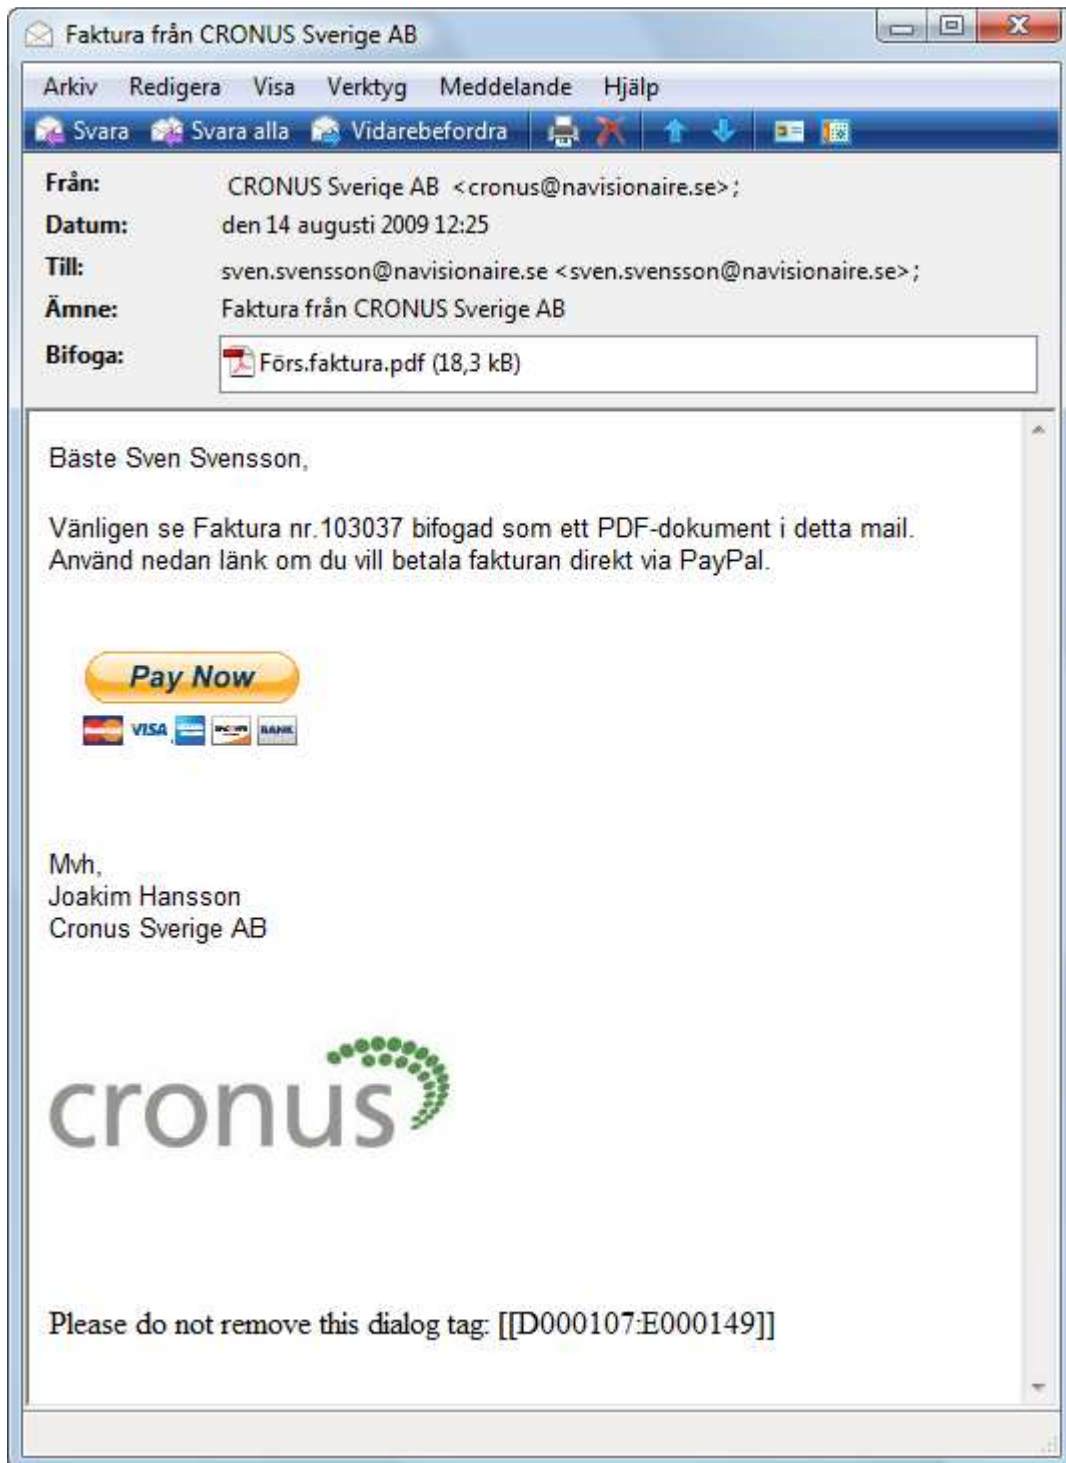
Faktura från CRONUS Sverige AB

Arkiv Redigera Visa Verktyg Meddelande Hjälp

Svara Svara alla Vidarebefordra

Från: CRONUS Sverige AB <cronus@navisionaire.se>;
Datum: den 14 augusti 2009 12:25
Till: sven.svensson@navisionaire.se <sven.svensson@navisionaire.se>;
Ämne: Faktura från CRONUS Sverige AB
Bifoga: Förs.faktura.pdf (18,3 kB)

Bäste Sven Svensson,

Vänligen se Faktura nr.103037 bifogad som ett PDF-dokument i detta mail. Använd nedan länk om du vill betala fakturan direkt via PayPal.

Pay Now

VISA BANK

Mvh,
Joakim Hansson
Cronus Sverige AB

cronus

Please do not remove this dialog tag: [[D000107:E000149]]